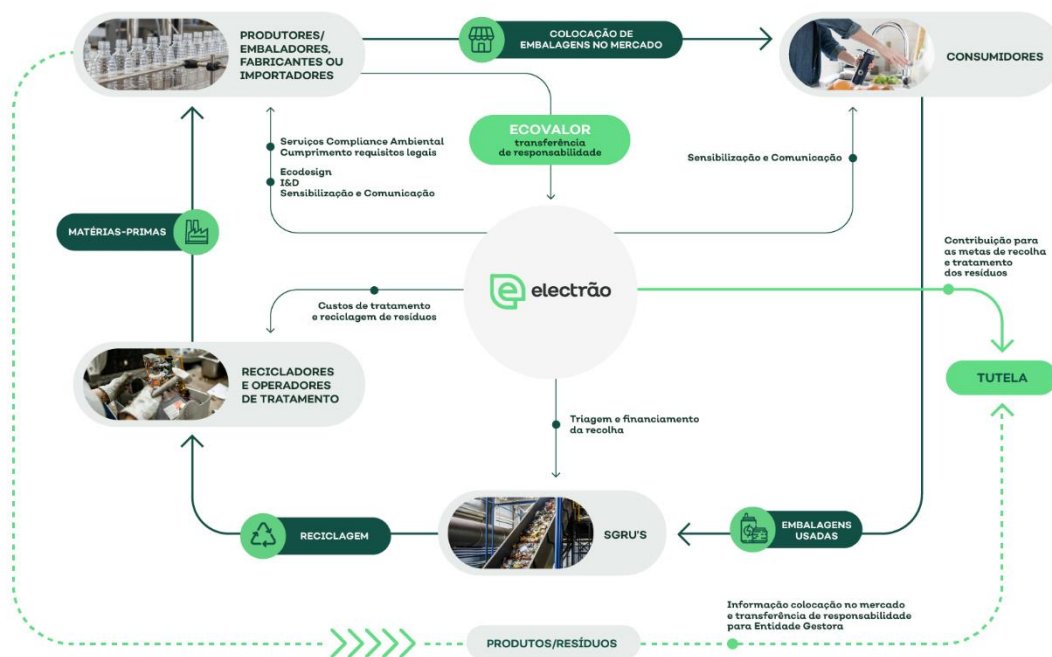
PRODUTORES/ EMBALADORES, FABRICANTES OU IMPORTADORES

COLOCAÇÃO DE EMBALAGENS NO MERCADO

CONSUMIDORES

Serviços Compliance Ambiental
Cumprimento requisitos legais

Ecodesign
I&D
Sensibilização e Comunicação

ECOVALOR
transferência de responsabilidade

Sensibilização e Comunicação

MATÉRIAS-PRIMAS

electrão

Contribuição para as metas de recolha e tratamento dos resíduos

Custos de tratamento e reciclagem de resíduos

RECICLADORES E OPERADORES DE TRATAMENTO

TUTELA

Triagem e financiamento da recolha

RECICLAGEM

SGRU'S

EMBALAGENS USADAS

Informação colocação no mercado e transferência de responsabilidade para Entidade Gestora

PRODUTOS/RESÍDUOS